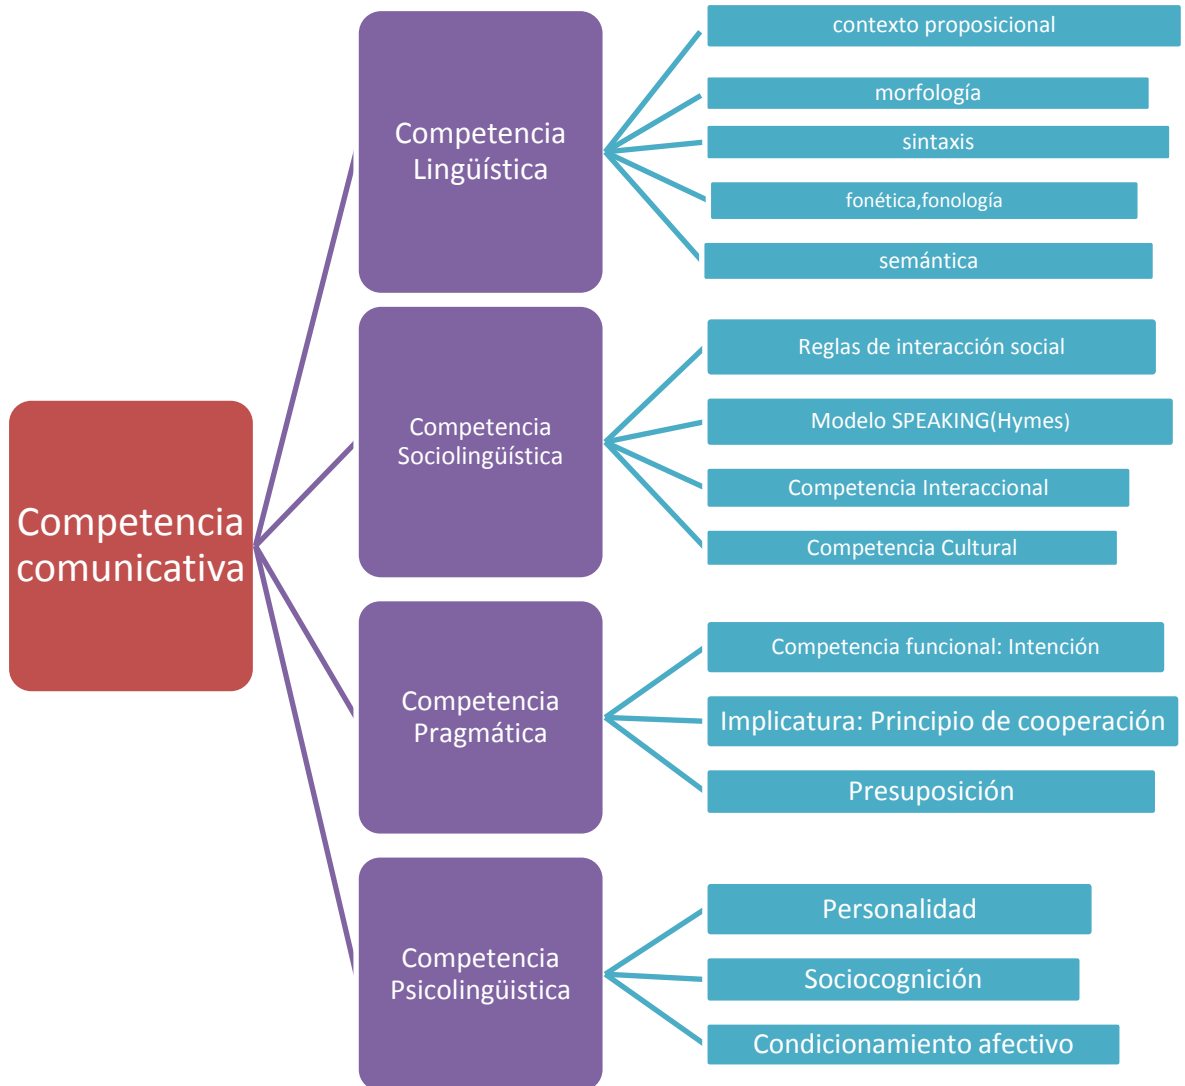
Competencia comunicativa

Competencia Lingüística

contexto proposicional

morfología

sintaxis

fonética,fonología

semántica

Competencia Sociolingüística

Reglas de interacción social

Modelo SPEAKING(Hymes)

Competencia Interaccional

Competencia Cultural

Competencia Pragmática

Competencia funcional: Intención

Implicatura: Principio de cooperación

Presuposición

Competencia Psicolingüística

Personalidad

Sociocognición

Condicionamiento afectivo